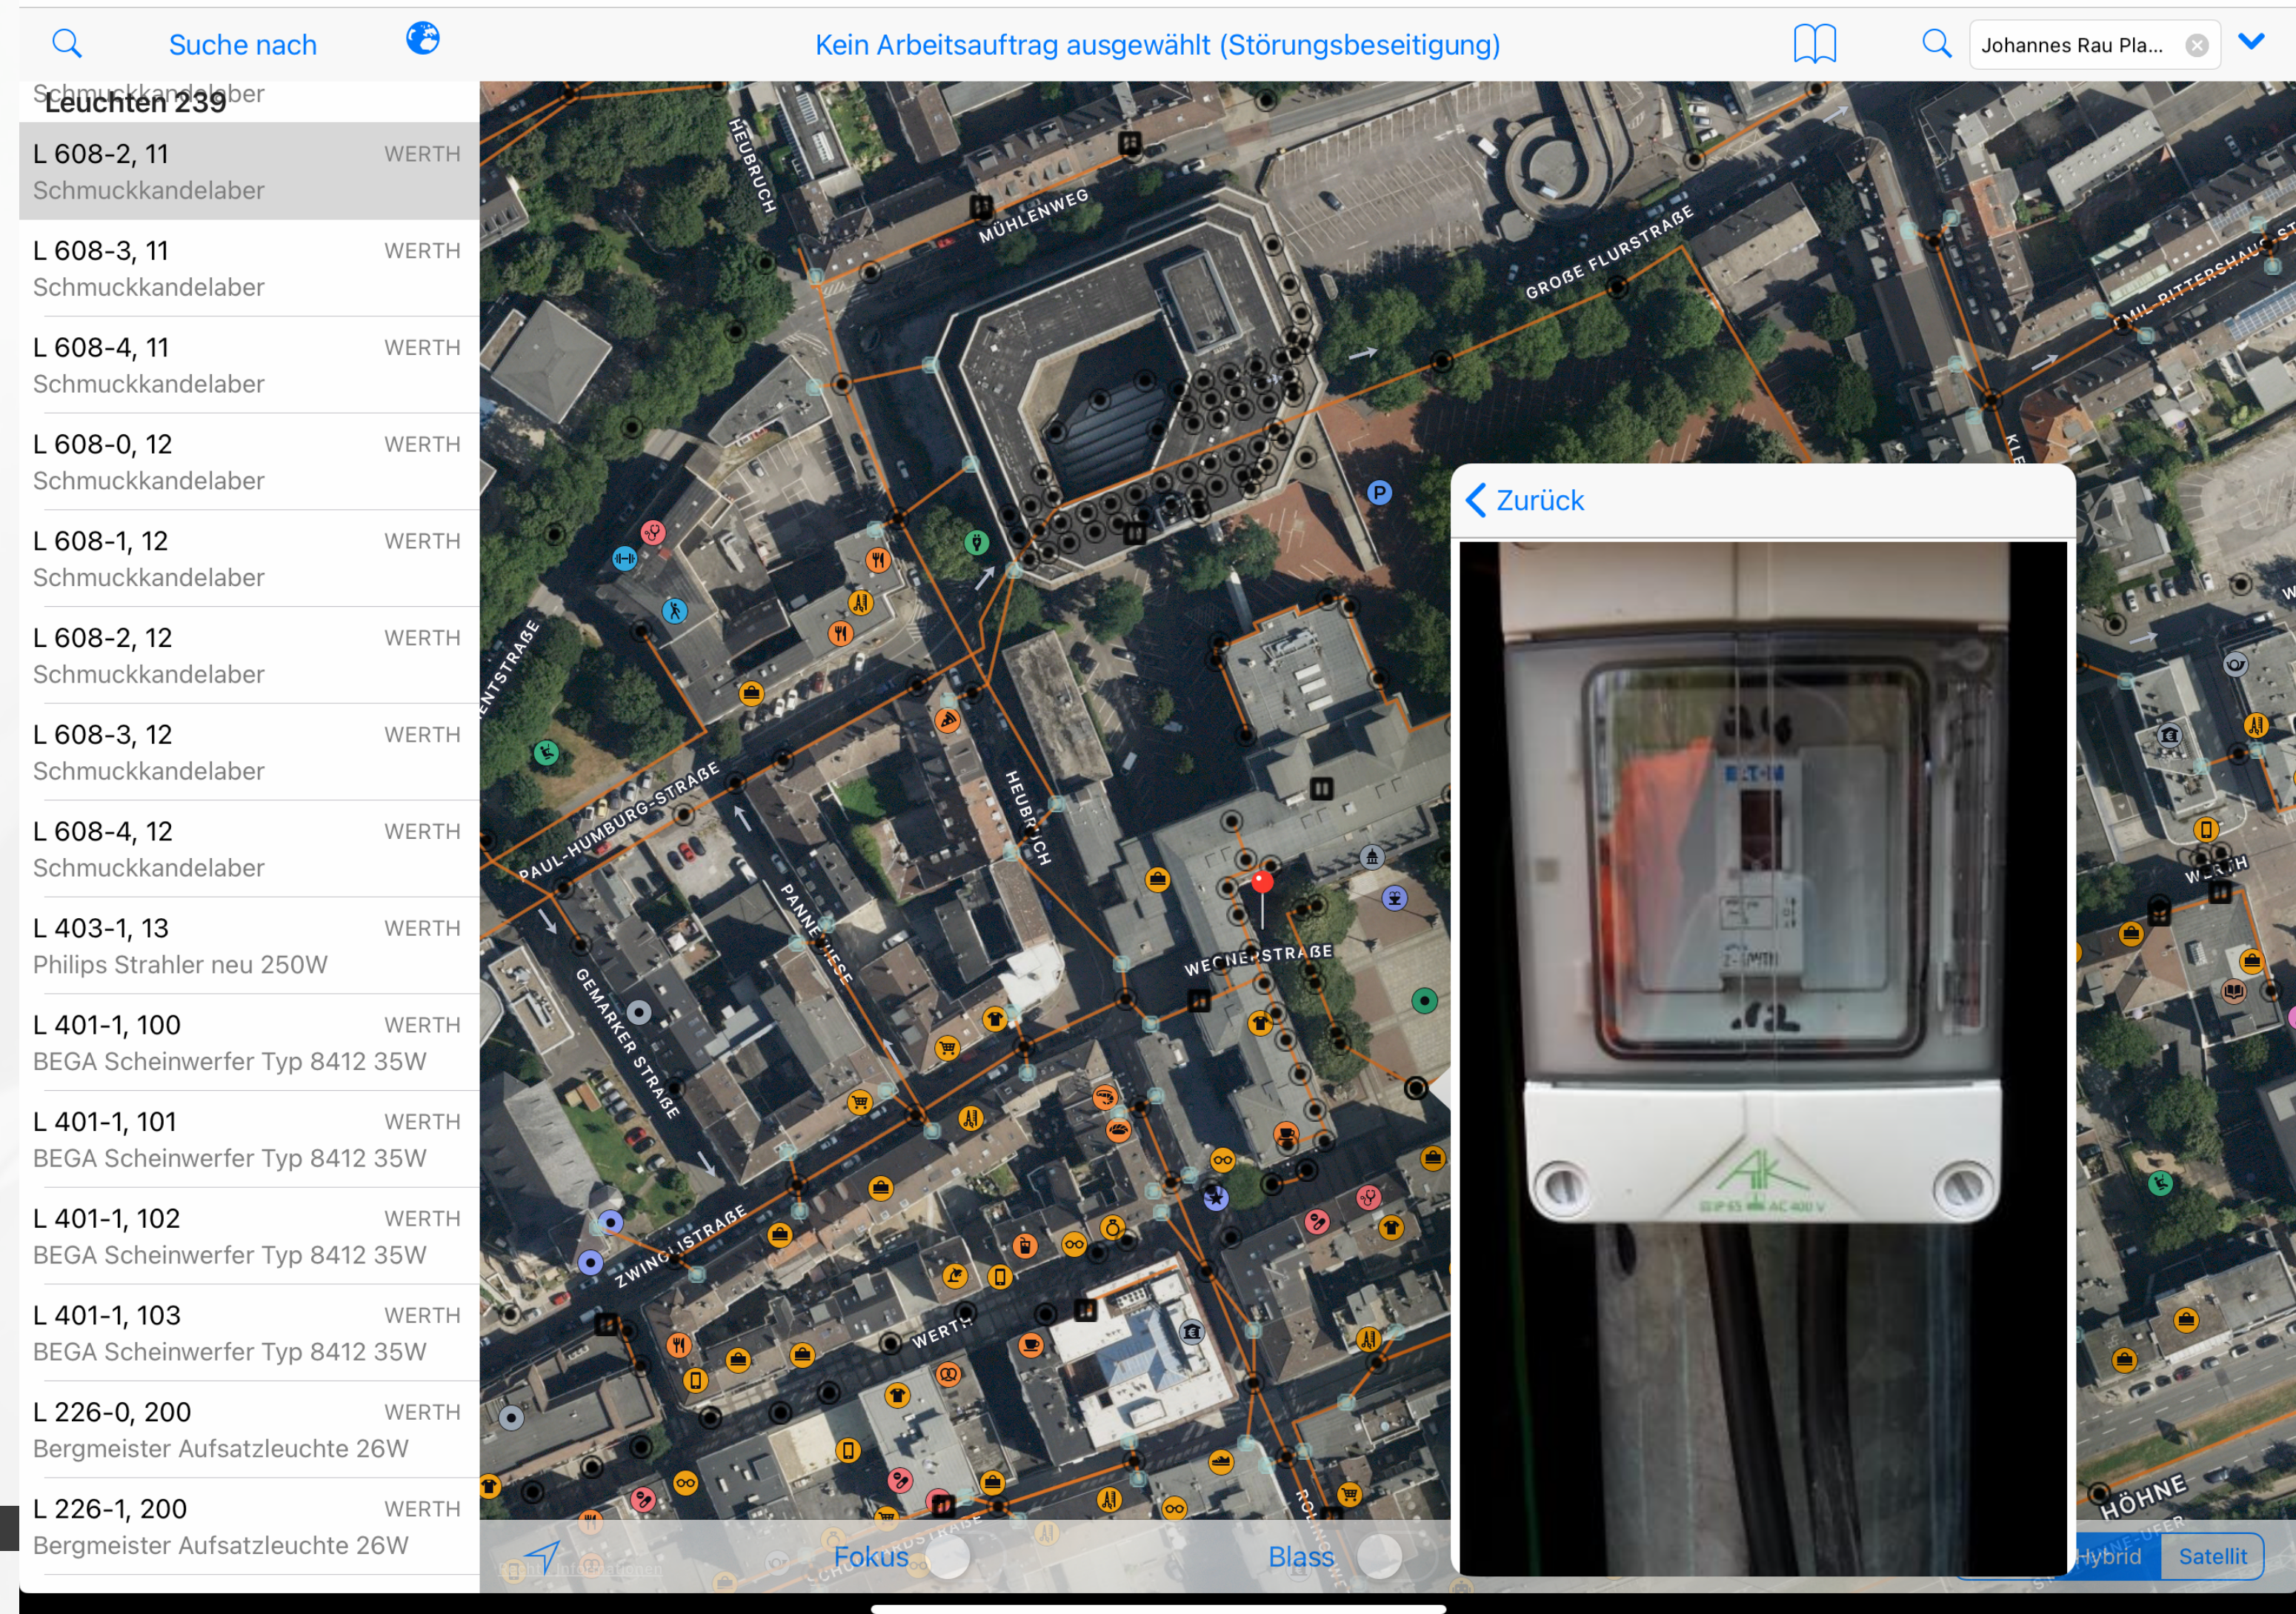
Suche nach

Kein Arbeitsauftrag ausgewählt (Störungsbeseitigung)

Johannes Rau Pla...

Schmuckkandelaber

Leuchten 239

L 608-2, 11 WERTH
Schmuckkandelaber

L 608-3, 11 WERTH
Schmuckkandelaber

L 608-4, 11 WERTH
Schmuckkandelaber

L 608-0, 12 WERTH
Schmuckkandelaber

L 608-1, 12 WERTH
Schmuckkandelaber

L 608-2, 12 WERTH
Schmuckkandelaber

L 608-3, 12 WERTH
Schmuckkandelaber

L 608-4, 12 WERTH
Schmuckkandelaber

L 403-1, 13 WERTH
Philips Strahler neu 250W

L 401-1, 100 WERTH
BEGA Scheinwerfer Typ 8412 35W

L 401-1, 101 WERTH
BEGA Scheinwerfer Typ 8412 35W

L 401-1, 102 WERTH
BEGA Scheinwerfer Typ 8412 35W

L 401-1, 103 WERTH
BEGA Scheinwerfer Typ 8412 35W

L 226-0, 200 WERTH
Bergmeister Aufsatzleuchte 26W

L 226-1, 200 WERTH
Bergmeister Aufsatzleuchte 26W

HEUBRUCH
MÜHLENWEG
GROSSE FLURSTRASSE
EMIL-RITTERSHAUS-ST
KLE
ENTSTRASSE
PAUL-HUMBURG-STRASSE
HEUBRUCH
PANNESIESE
GEMARKER STRASSE
WEGNERSTRASSE
ZWINGLISTRASSE
WERTH
WERTH
HÖHNE

Zurück

Fokus
Blass
Hybrid
Satellit